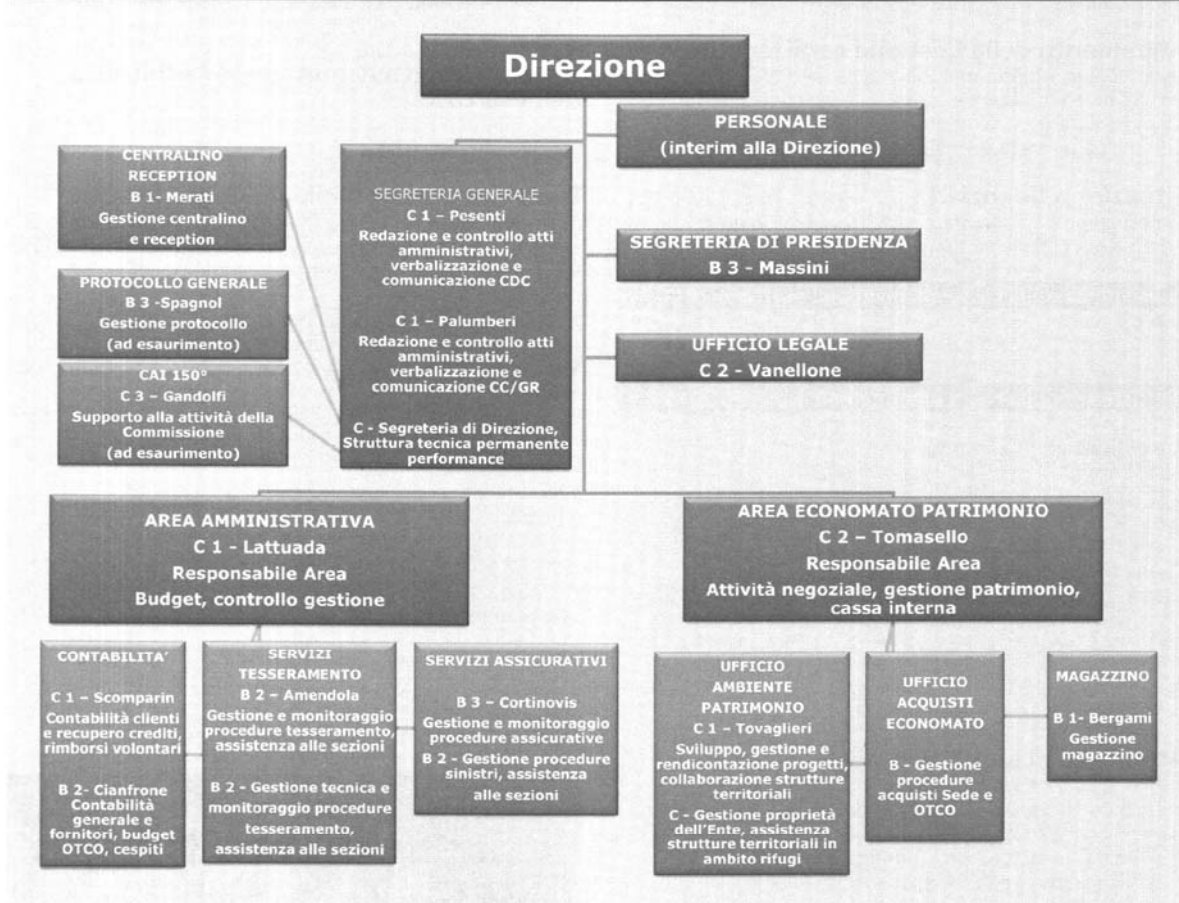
Direzione

PERSONALE
(interim alla Direzione)

CENTRALINO
RECEPTION
B 1- Merati
Gestione centralino
e reception

SEGRETERIA GENERALE
C 1 – Pesenti
Redazione e controllo atti amministrativi, verbalizzazione e comunicazione CDC

C 1 – Palumberi
Redazione e controllo atti amministrativi, verbalizzazione e comunicazione CC/GR

C - Segreteria di Direzione, Struttura tecnica permanente performance

SEGRETERIA DI PRESIDENZA
B 3 - Massini

PROTOCOLLO GENERALE
B 3 -Spagnol
Gestione protocollo
(ad esaurimento)

CAI 150°
C 3 – Gandolfi
Supporto alla attività della Commissione
(ad esaurimento)

UFFICIO LEGALE
C 2 - Vanellone

AREA AMMINISTRATIVA
C 1 - Lattuada
Responsabile Area
Budget, controllo gestione

AREA ECONOMATO PATRIMONIO
C 2 – Tomasello
Responsabile Area
Attività negoziale, gestione patrimonio, cassa interna

CONTABILITA'
C 1 – Scomparin
Contabilità clienti e recupero crediti, rimborsi volontari

B 2- Cianfrone
Contabilità generale e fornitori, budget OTCO, cespiti

SERVIZI
TESSERAMENTO
B 2 – Amendola
Gestione e monitoraggio procedure tesseramento, assistenza alle sezioni

B 2 - Gestione tecnica e monitoraggio procedure tesseramento, assistenza alle sezioni

SERVIZI ASSICURATIVI
B 3 – Cortinovis
Gestione e monitoraggio procedure assicurative
B 2 - Gestione procedure sinistri, assistenza alle sezioni

UFFICIO
AMBIENTE
PATRIMONIO
C 1 – Tovaglieri
Sviluppo, gestione e rendicontazione progetti, collaborazione strutture territoriali
C - Gestione proprietà dell'Ente, assistenza strutture territoriali in ambito rifugi

UFFICIO
ACQUISTI
ECONOMATO
B - Gestione procedure acquisti Sede e OTCO

MAGAZZINO
B 1- Bergami
Gestione magazzino